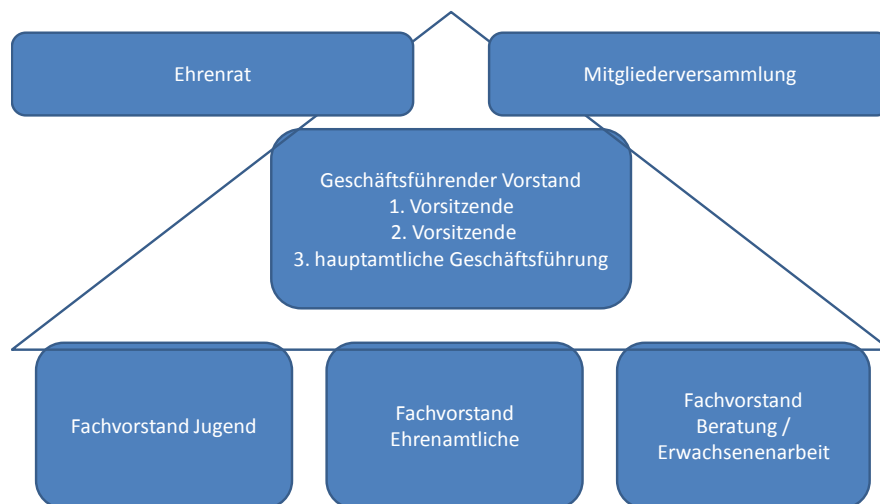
Ehrenrat

Mitgliederversammlung

Geschäftsführender Vorstand
1. Vorsitzende
2. Vorsitzende
3. hauptamtliche Geschäftsführung

Fachvorstand Jugend

Fachvorstand Ehrenamtliche

Fachvorstand Beratung / Erwachsenenarbeit